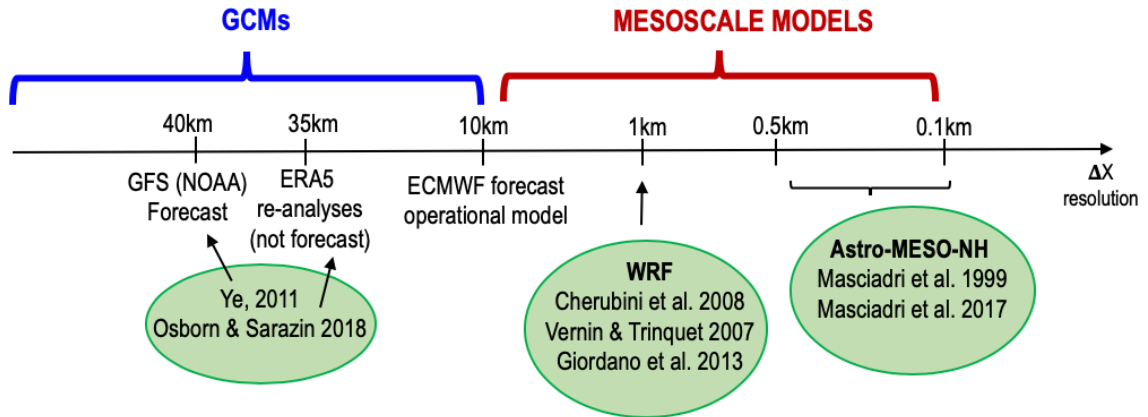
GCMs

MESOSCALE MODELS

40km
35km
10km
1km
0.5km
0.1km

$\Delta$X resolution

GFS (NOAA) Forecast

ERA5 re-analyses (not forecast)

ECMWF forecast operational model

Ye, 2011
Osborn & Sarazin 2018

WRF
Cherubini et al. 2008
Vernin & Trinquet 2007
Giordano et al. 2013

Astro-MESO-NH
Masciadri et al. 1999
Masciadri et al. 2017